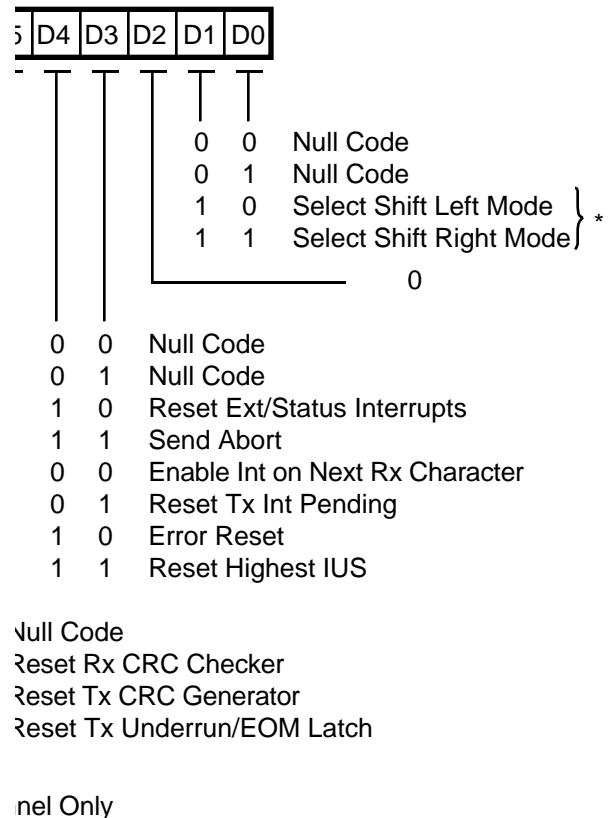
5 | D4 | D3 | D2 | D1 | D0

0 0 Null Code
0 1 Null Code
1 0 Select Shift Left Mode
1 1 Select Shift Right Mode
*

0

0 0 Null Code
0 1 Null Code
1 0 Reset Ext/Status Interrupts
1 1 Send Abort
0 0 Enable Int on Next Rx Character
0 1 Reset Tx Int Pending
1 0 Error Reset
1 1 Reset Highest IUS

Null Code
Reset Rx CRC Checker
Reset Tx CRC Generator
Reset Tx Underrun/EOM Latch

nel Only